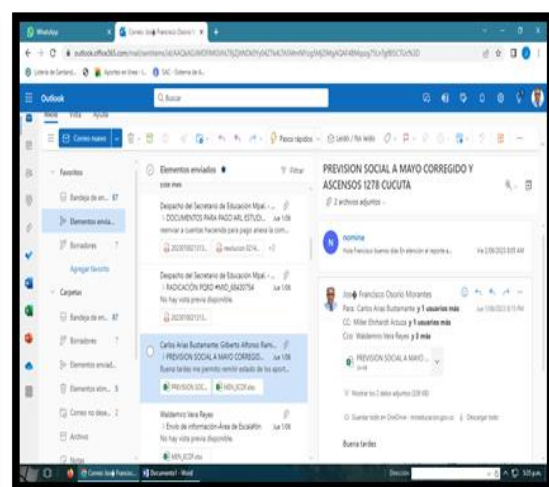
WhatsApp
Correo: José Francisco Osorio M
outlook.office365.com/mail/sentitems/id/AAQkADM...
Librería de Santand... Apuntes en línea - L... SAC - Sistema de A...
Outlook
Buscar
Inicio Vista Ayuda
Correo nuevo
Pasos rápidos
Leído / No leído
Favoritos
Bandeja de en... 87
Elementos envia...
Borradores 7
Agregar favorito
Carpetas
Bandeja de en... 87
Borradores 7
Elementos enviad...
Elementos elim... 5
Correo no dese... 2
Archivo
Notas
Elementos enviados
Filtrar
Despacho del Secretario de Educación Mpal - ...
DOCUMENTOS PARA PAGO ARL ESTUDI... Jue 1/06
reenviar a cuentas hacienda para pago anexo la com...
Despacho del Secretario de Educación Mpal - ...
RADICACION PQRD #MID_60430754 Jue 1/06
No hay vista previa disponible.
Carlos Arias Bustamante; Gilberto Alfonso Ram...
PREVISION SOCIAL A MAYO CORREGID... Jue 1/06
Buena tardes me permito remitir estado de los apor...
PREVISION SOC...
MEN_ICCP.xlsx
Waldemiro Vera Reyes
Envío de información Área de Escalafón Jue 1/06
No hay vista previa disponible.
MEN_ICCP.xlsx
PREVISION SOCIAL A MAYO CORREGIDO Y ASCENSOS 1278 CUCUTA
2 archivos adjuntos
nomina
Hola Francisco buenos días En atención al reporte a...
Jose Francisco Osorio Morantes
Para: Carlos Arias Bustamante; y 1 usuarios más
CC: Mílet Ehrhardt Acuña; y 1 usuarios más
Cco: Waldemiro Vera Reyes; y 3 más
PREVISION SOCIAL A MAYO...
Mostrar los 2 datos adjuntos
Guardar todo en OneDrive
Descargar todo
Buena tardes
Correo: José Francis...
Documento1 - Word
Buscar